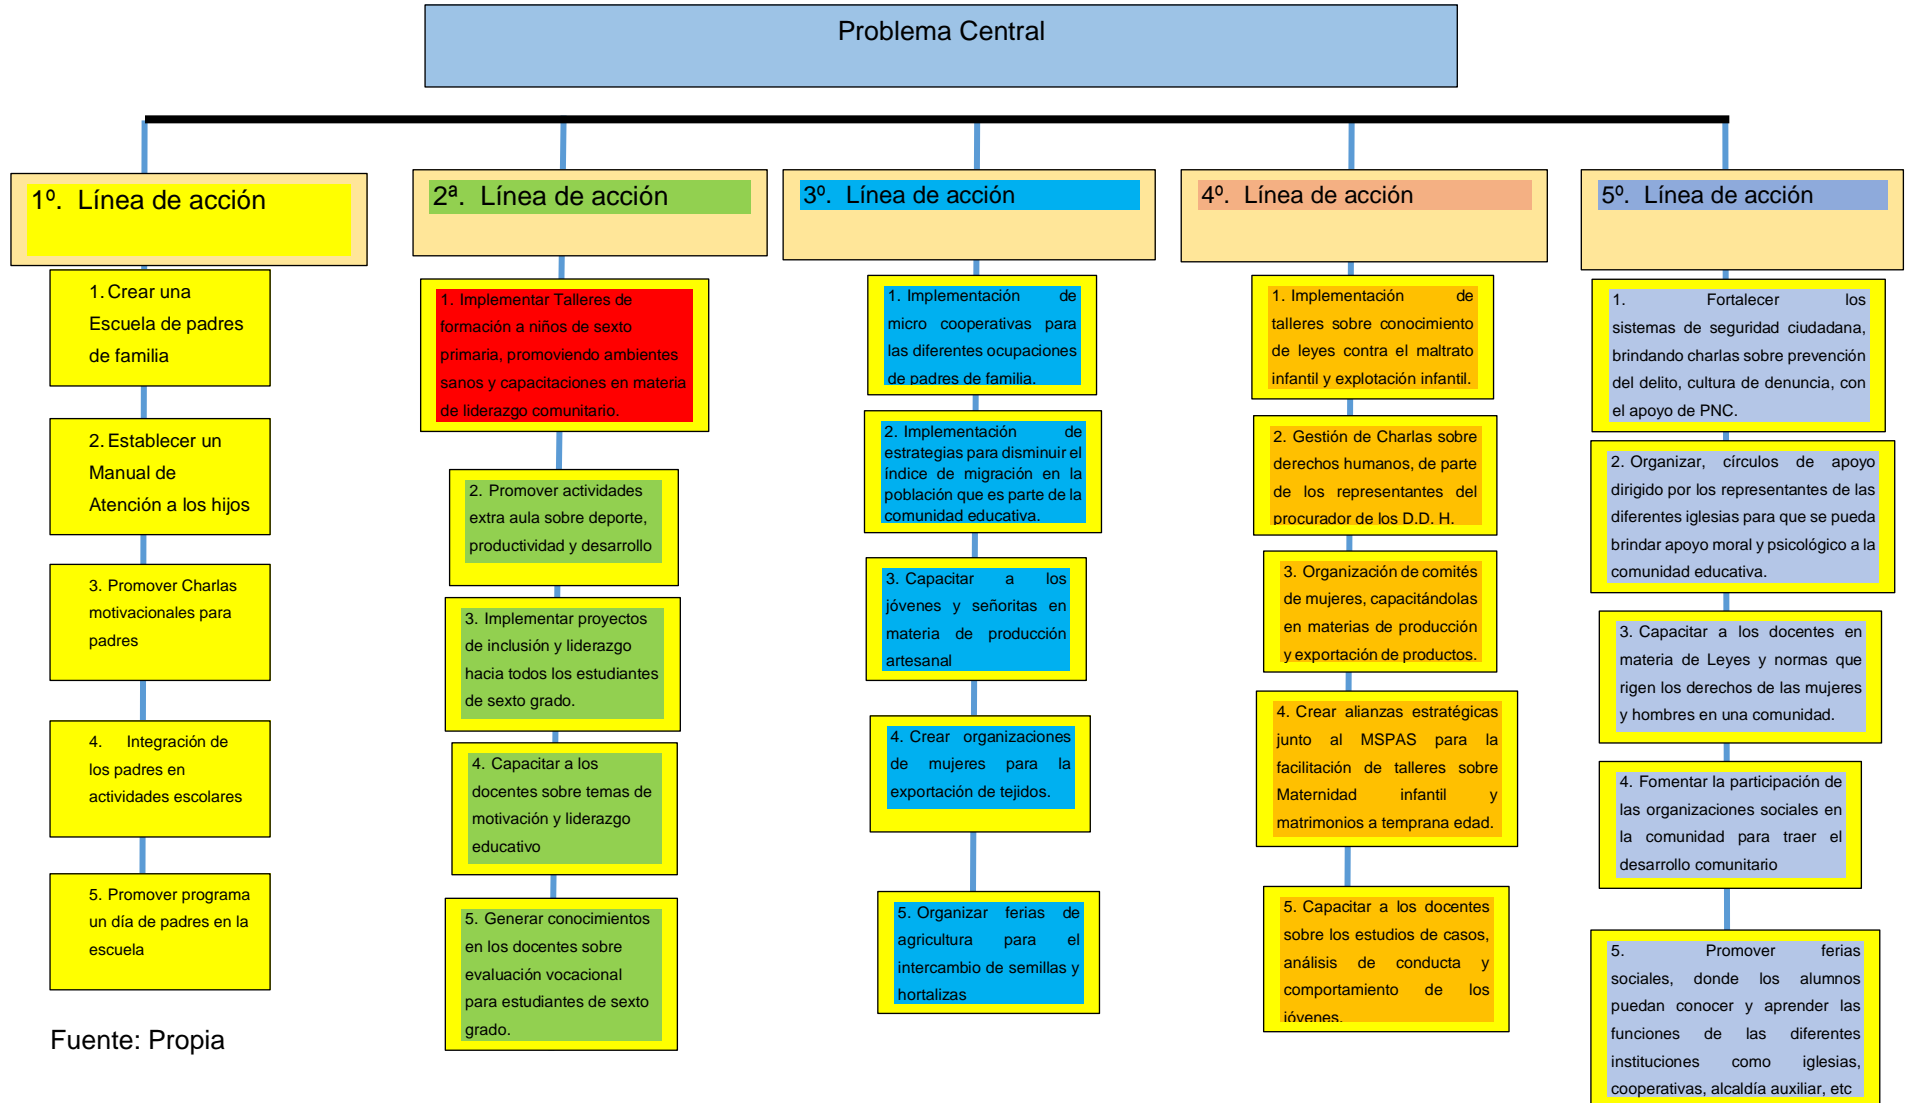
Problema Central

1º. Línea de acción

1. Crear una Escuela de padres de familia

2. Establecer un Manual de Atención a los hijos

3. Promover Charlas motivacionales para padres

4. Integración de los padres en actividades escolares

5. Promover programa un día de padres en la escuela

Fuente: Propia

2ª. Línea de acción

1. Implementar Talleres de formación a niños de sexto primaria, promoviendo ambientes sanos y capacitaciones en materia de liderazgo comunitario.

2. Promover actividades extra aula sobre deporte, productividad y desarrollo

3. Implementar proyectos de inclusión y liderazgo hacia todos los estudiantes de sexto grado.

4. Capacitar a los docentes sobre temas de motivación y liderazgo educativo

5. Generar conocimientos en los docentes sobre evaluación vocacional para estudiantes de sexto grado.

3º. Línea de acción

1. Implementación de micro cooperativas para las diferentes ocupaciones de padres de familia.

2. Implementación de estrategias para disminuir el índice de migración en la población que es parte de la comunidad educativa.

3. Capacitar a los jóvenes y señoritas en materia de producción artesanal

4. Crear organizaciones de mujeres para la exportación de tejidos.

5. Organizar ferias de agricultura para el intercambio de semillas y hortalizas

4º. Línea de acción

1. Implementación de talleres sobre conocimiento de leyes contra el maltrato infantil y explotación infantil.

2. Gestión de Charlas sobre derechos humanos, de parte de los representantes del procurador de los D.D. H.

3. Organización de comités de mujeres, capacitándolas en materias de producción y exportación de productos.

4. Crear alianzas estratégicas junto al MSPAS para la facilitación de talleres sobre Maternidad infantil y matrimonios a temprana edad.

5. Capacitar a los docentes sobre los estudios de casos, análisis de conducta y comportamiento de los jóvenes.

5º. Línea de acción

1. Fortalecer los sistemas de seguridad ciudadana, brindando charlas sobre prevención del delito, cultura de denuncia, con el apoyo de PNC.

2. Organizar, círculos de apoyo dirigido por los representantes de las diferentes iglesias para que se pueda brindar apoyo moral y psicológico a la comunidad educativa.

3. Capacitar a los docentes en materia de Leyes y normas que rigen los derechos de las mujeres y hombres en una comunidad.

4. Fomentar la participación de las organizaciones sociales en la comunidad para traer el desarrollo comunitario

5. Promover ferias sociales, donde los alumnos puedan conocer y aprender las funciones de las diferentes instituciones como iglesias, cooperativas, alcaldía auxiliar, etc